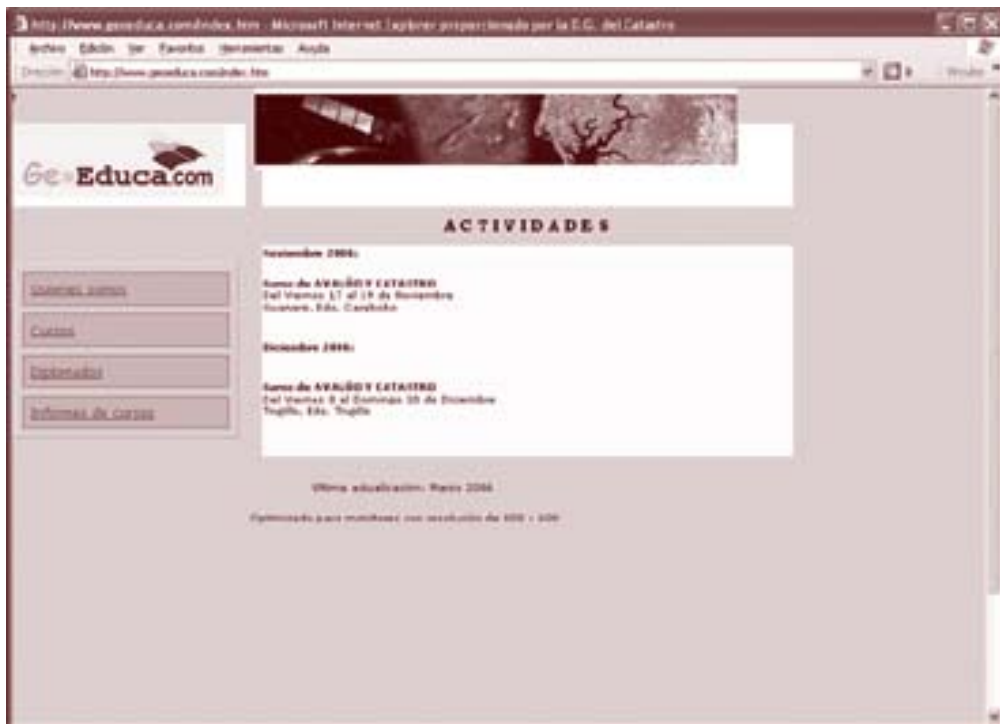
http://www.geoeduca.com/index.htm - Microsoft Internet Explorer proporcionado por la D.G. del Catastro

Archivo Edición Ver Favoritos Herramientas Ayuda

Dirección http://www.geoeduca.com/index.htm

Vínculos

GeoEduca.com

Nuestros cursos

Cursos

Diplomados

Informes de cursos

ACTIVIDADES

Noviembre 2006:

Curso de AVALÚO Y CATASTRO
Del Viernes 17 al 19 de Noviembre
Guanare, Edo. Carabobo

Diciembre 2006:

Curso de AVALÚO Y CATASTRO
Del Viernes 8 al Domingo 10 de Diciembre
Trujillo, Edo. Trujillo

Última actualización: Marzo 2006

Optimizado para monitores con resolución de 800 x 600